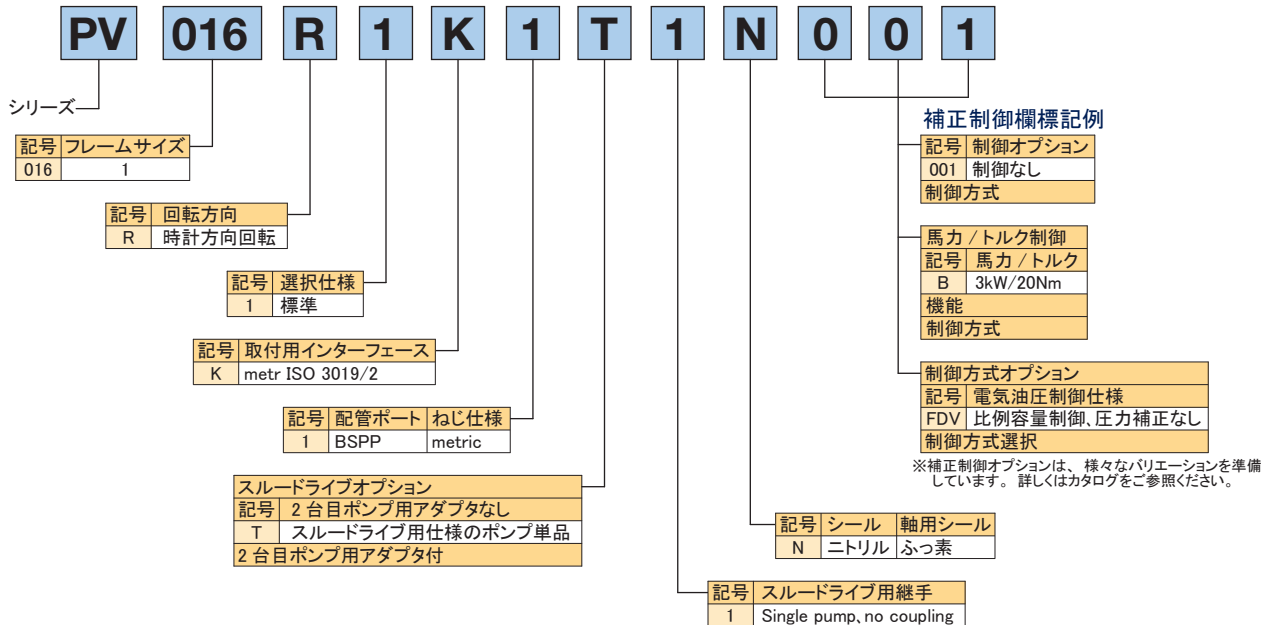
PV 016 R 1 K 1 T 1 N 0 0 1

シリーズ

| 記号 | フレームサイズ |
|---|---|
| 016 | 1 |

| 記号 | 回転方向 |
|---|---|
| R | 時計方向回転 |

| 記号 | 選択仕様 |
|---|---|
| 1 | 標準 |

| 記号 | 取付用インターフェース |
|---|---|
| K | metr ISO 3019/2 |

| 記号 | 配管ポート | ねじ仕様 |
|---|---|---|
| 1 | BSPP | metric |

スルードライブオプション

| 記号 | 2 台目ポンプ用アダプタなし |
|---|---|
| T | スルードライブ用仕様のポンプ単品 |

2 台目ポンプ用アダプタ付

| 記号 | スルードライブ用継手 |
|---|---|
| 1 | Single pump, no coupling |

| 記号 | シール | 軸用シール |
|---|---|---|
| N | ニトリル | ふっ素 |

補正制御欄標記例

| 記号 | 制御オプション |
|---|---|
| 001 | 制御なし |

制御方式

馬力 / トルク制御

| 記号 | 馬力 / トルク |
|---|---|
| B | 3kW/20Nm |

機能
制御方式

制御方式オプション

| 記号 | 電気油圧制御仕様 |
|---|---|
| FDV | 比例容量制御、圧力補正なし |

制御方式選択

※補正制御オプションは、 様々なバリエーションを準備しています。 詳しくはカタログをご参照ください。